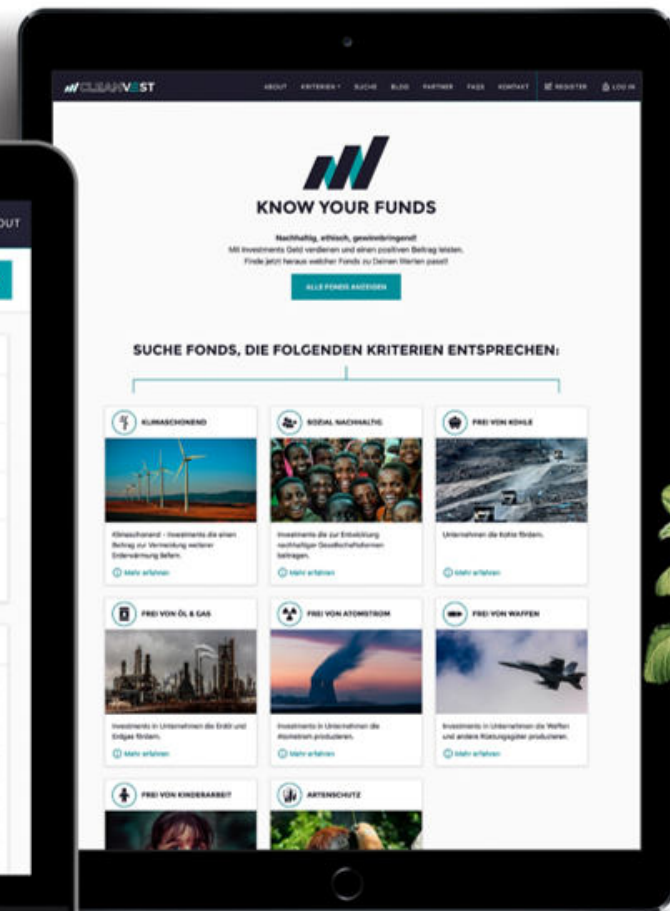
CLEANVEST

ABOUT KRITERIEN SUCHE BLOG PARTNER FAQS KONTAKT REGISTER LOG IN

KNOW YOUR FUNDS

Nachhaltig, ethisch, gewinnbringend!
Mit Investments Geld verdienen und einen positiven Beitrag leisten.
Finde jetzt heraus welcher Fonds zu Deinen Werten passt!

ALLE FONDS ANZEIGEN

SUCHE FONDS, DIE FOLGENDEN KRITERIEN ENTSPRECHEN:

KLIMASCHONEND
Klimaschonend - Investments die einen Beitrag zur Vermeidung weiterer Erderwärmung liefern.
Mehr erfahren

SOZIAL NACHHALTIG
Investments die zur Entwicklung nachhaltiger Gesellschaftsformen beitragen.
Mehr erfahren

FREI VON KOHLE
Unternehmen die Kohle fördern.
Mehr erfahren

FREI VON ÖL & GAS
Investments in Unternehmen die Erdöl und Erdgas fördern.
Mehr erfahren

FREI VON ATOMSTROM
Investments in Unternehmen die Atomstrom produzieren.
Mehr erfahren

FREI VON WAFFEN
Investments in Unternehmen die Waffen und andere Rüstungsgüter produzieren.
Mehr erfahren

FREI VON KINDERARBEIT

ARTENSCHUTZ

OUT